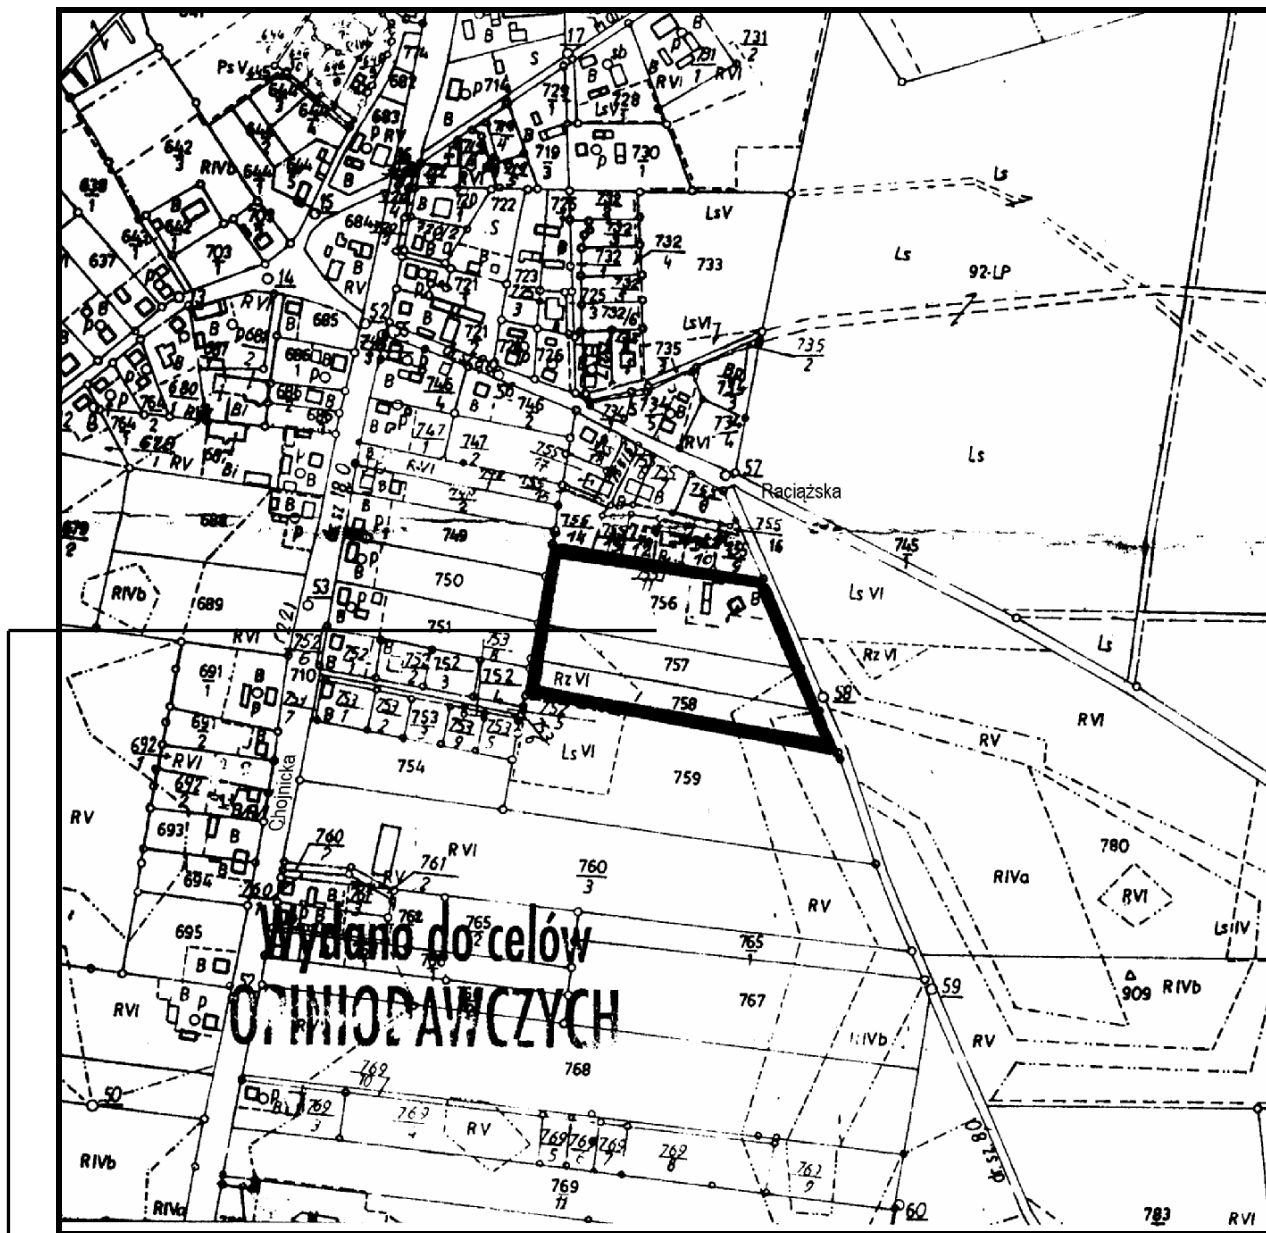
Ps V
642
1
RIVb
638
1
637
703
1
14
RVI
685
686
1
680
1
RV
688
689
RIVb
679
2
691
1
691
2
692
RVI
692
2
693
694
RV
695
RVI
B
P
50
RIVb
RIVa
683
684
52
53
746
4
747
1
747
2
R-VI
748
749
750
751
752
6
710
752
1
752
2
752
3
753
1
753
2
753
3
753
9
753
5
752
754
Chojnicka
760
7
761
2
RVI
760
762
765
2
769
10
769
3
769
4
RV
769
5
769
6
769
7
769
8
769
11
768
760
3
765
1
767
716
719
3
730
1
722
720
2
721
723
3
725
3
726
729
728
731
2
732
4
733
732
735
735
2
734
LsV
LsVI
RVI
746
2
755
11
756
14
755
16
57
Raciążska
745
1
756
757
758
759
Rz VI
Ls VI
Ls VI
Rz VI
58
RV
RVI
780
RIVa
RVI
LsIIV
909
RIVb
RV
RIVb
59
60
762
9
783
RVI
Ls
92-LP
Ls
Ls
Ls
Wydano do celów
OPINIODAWCZYCH